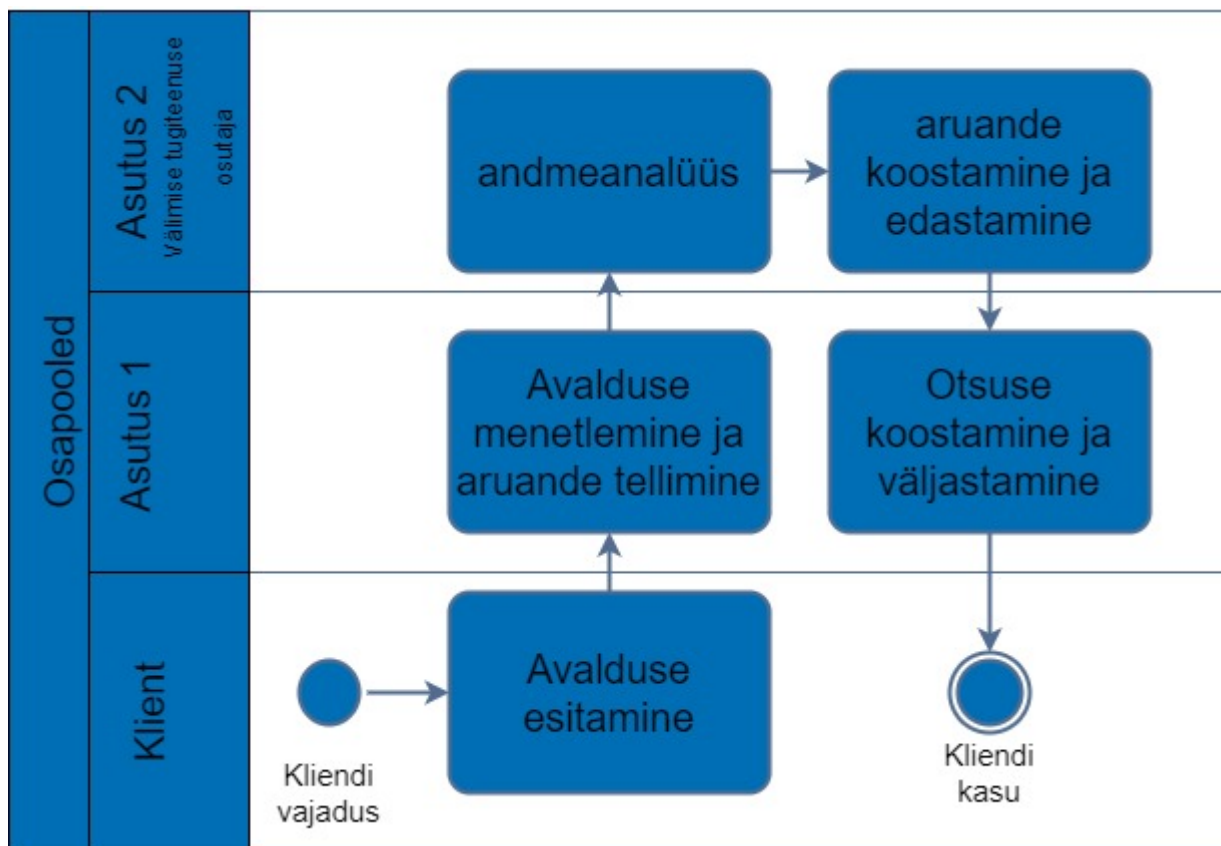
Osapooled

Asutus 2
Välimise tugiteenuse osutaja

andmeanalüüs

aruande koostamine ja edastamine

Asutus 1

Avalduse menetlemine ja aruande tellimine

Otsuse koostamine ja väljastamine

Klient

Kliendi vajadus

Avalduse esitamine

Kliendi kasu